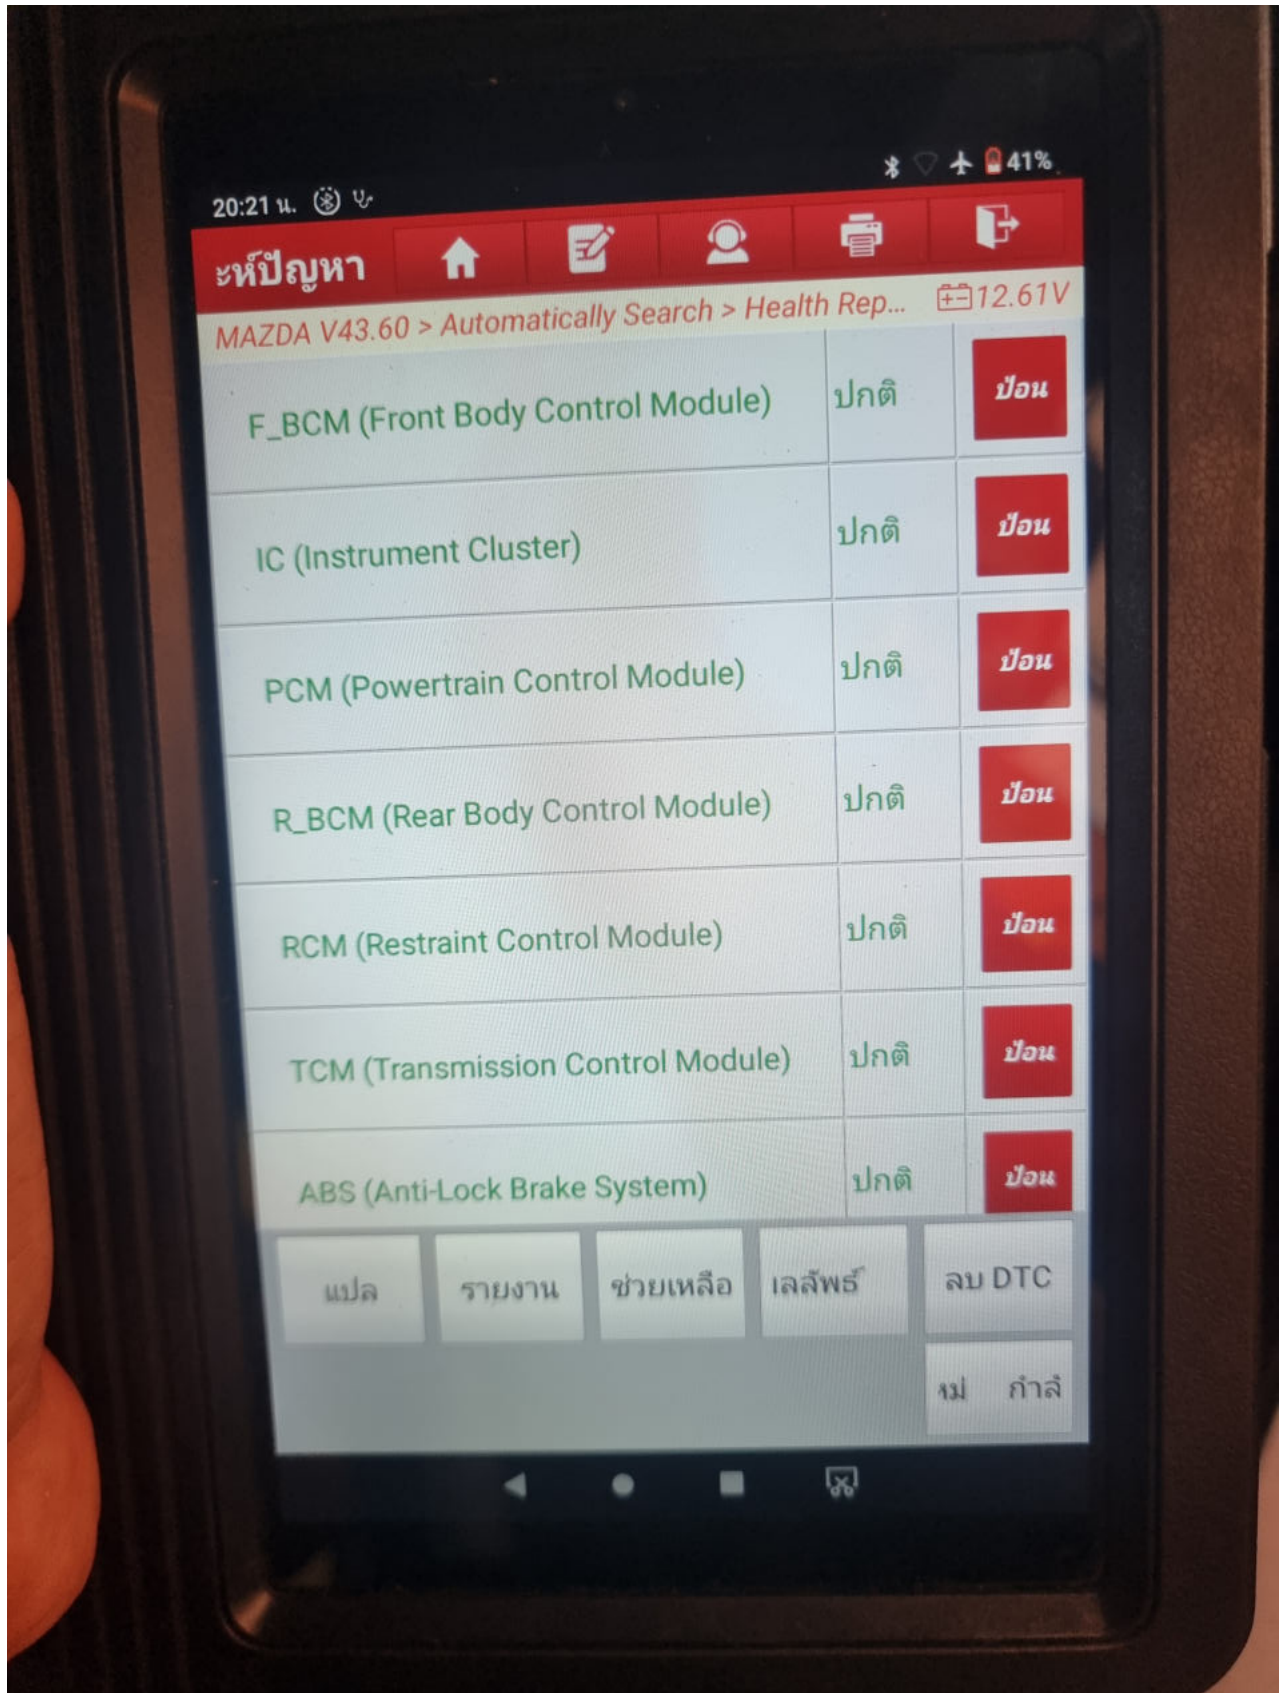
20:21 น.

41%

ะหัปัญหา

MAZDA V43.60 > Automatically Search > Health Rep...

12.61V

| | | |
|---|---|---|
| F_BCM (Front Body Control Module) | ปกติ | ป้อน |
| IC (Instrument Cluster) | ปกติ | ป้อน |
| PCM (Powertrain Control Module) | ปกติ | ป้อน |
| R_BCM (Rear Body Control Module) | ปกติ | ป้อน |
| RCM (Restraint Control Module) | ปกติ | ป้อน |
| TCM (Transmission Control Module) | ปกติ | ป้อน |
| ABS (Anti-Lock Brake System) | ปกติ | ป้อน |

แปล รายงาน ช่วยเหลือ เลลัพธ์ ลบ DTC

ใหม่ กำลั